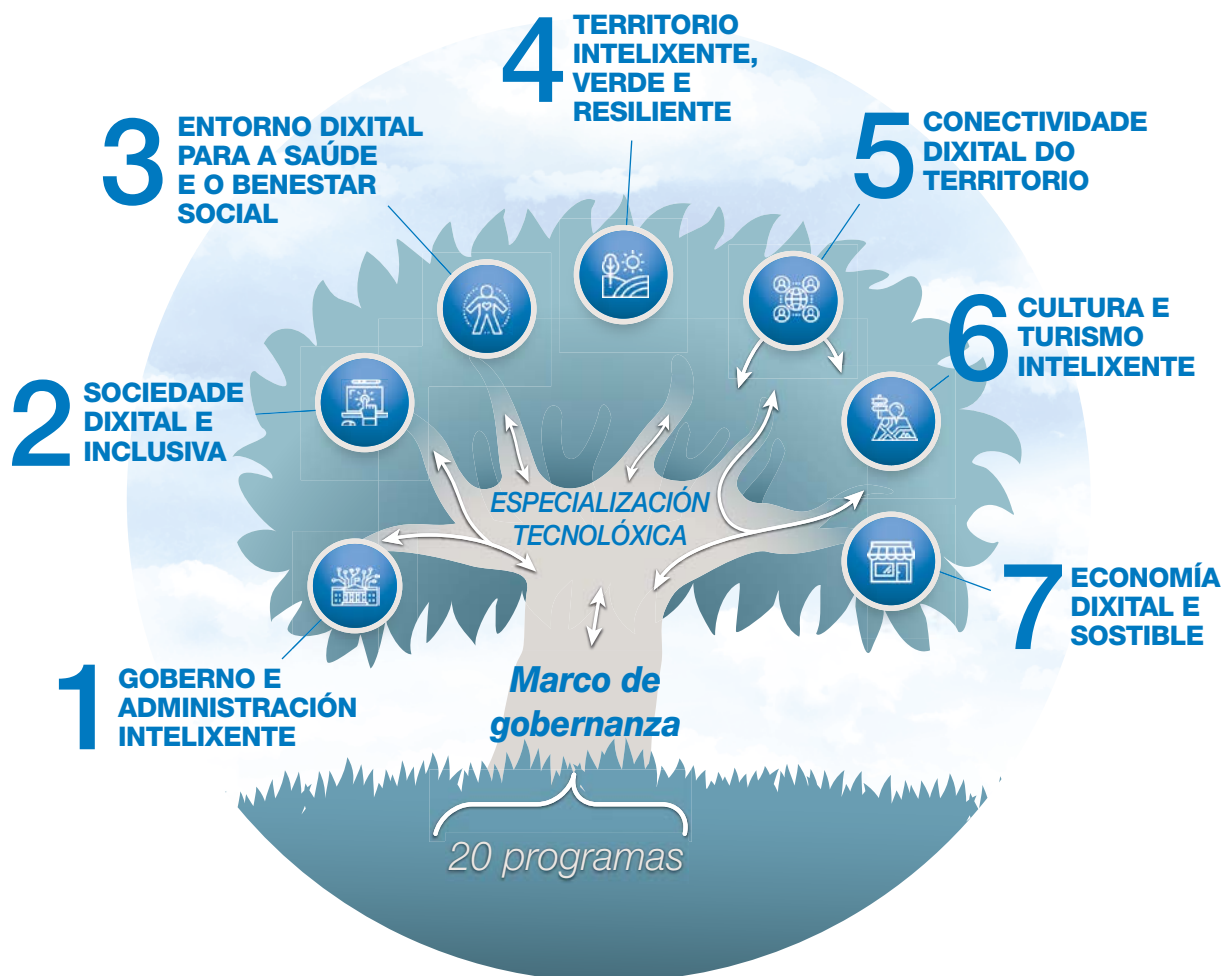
4 TERRITORIO INTELIXENTE, VERDE E RESILIENTE

3 ENTORNO DIXITAL PARA A SAÚDE E O BENESTAR SOCIAL

5 CONECTIVIDADE DIXITAL DO TERRITORIO

6 CULTURA E TURISMO INTELIXENTE

2 SOCIEDADE DIXITAL E INCLUSIVA

ESPECIALIZACIÓN TECNOLÓXICA

7 ECONOMÍA DIXITAL E SOSTIBLE

1 GOBERNO E ADMINISTRACIÓN INTELIXENTE

Marco de gobernanza

20 programas